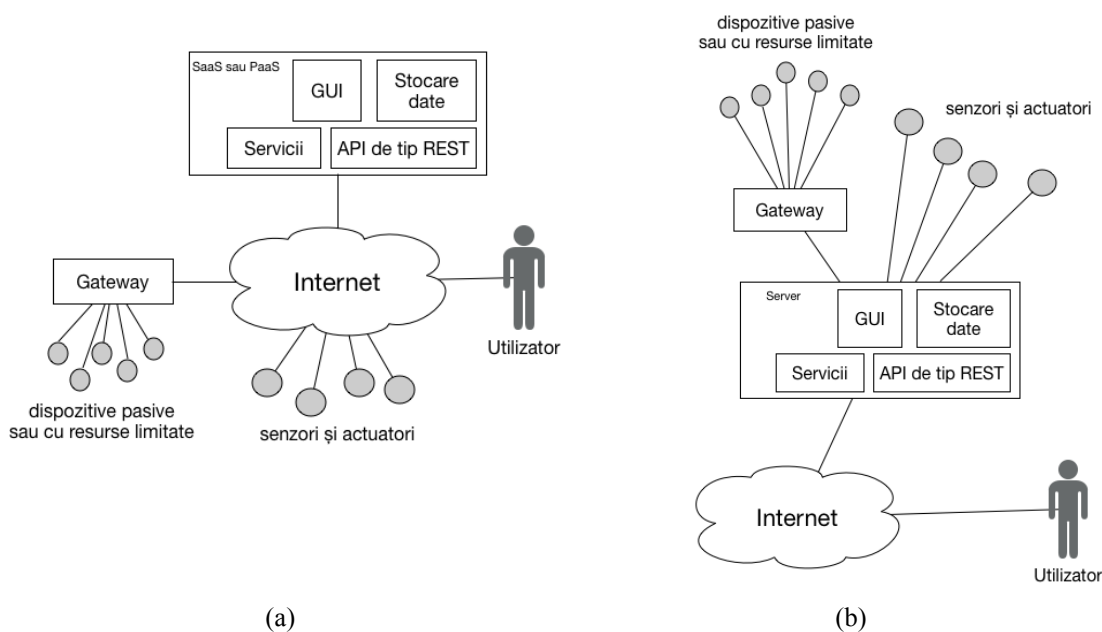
SaaS sau PaaS
GUI
Stocare date
Servicii
API de tip REST
Gateway
Internet
Utilizator
dispozitive pasive sau cu resurse limitate
senzori și actuatori

(a)

dispozitive pasive sau cu resurse limitate
senzori și actuatori
Gateway
Server
GUI
Stocare date
Servicii
API de tip REST
Internet
Utilizator

(b)